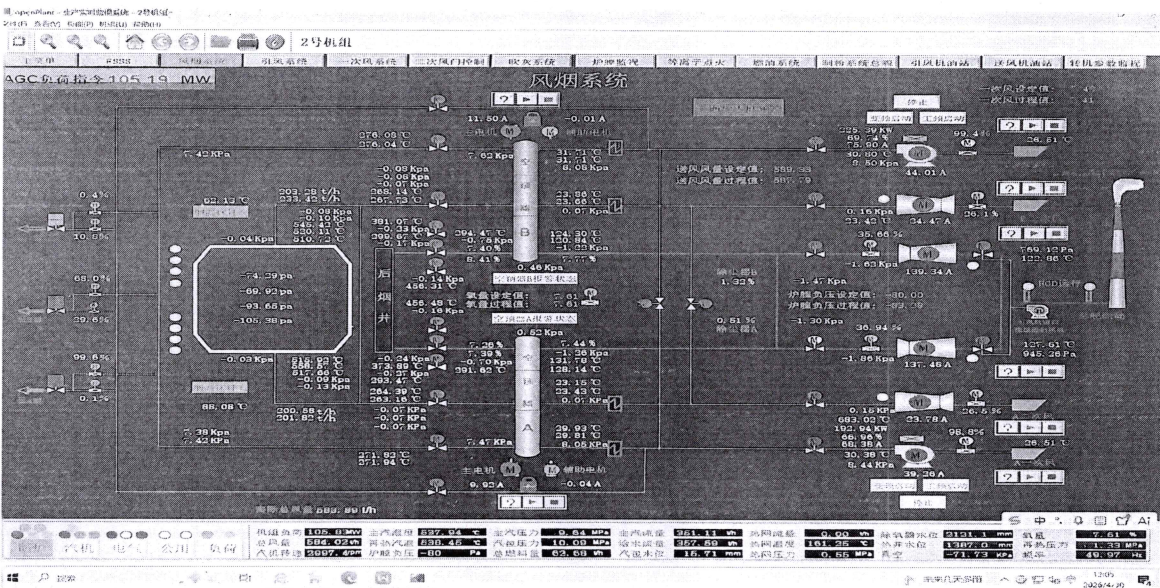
openPlant - 生产实时监视系统 - 2号机组

2号机组

主菜单 | FSSS | 风烟系统 | 引风系统 | 一次风系统 | 二次风门控制 | 吹灰系统 | 炉膛监视 | 等离子点火 | 燃油系统 | 制粉系统总貌 | 引风机油站 | 送风机油站 | 转机参数监视

AGC负荷指令 105.19 MW

风烟系统

11.50 A
-0.01 A
主电机
辅助电机
7.62 Kpa
7.42 KPa
276.08 ℃
276.04 ℃
空
预
器
B
后
烟
井
0.46 Kpa
空预器B投警状态
氧量设定值
氧量过程值
空预器A投警状态
0.52 Kpa
空
预
器
A
7.47 KPa
主电机
辅助电机
0.93 A
-0.04 A
-74.29 pa
-89.92 pa
-93.68 pa
-105.38 pa
-0.04 Kpa
-0.03 Kpa
62.13 ℃
88.08 ℃
0.4%
10.6%
68.0%
29.6%
99.6%
0.1%
203.28 t/h
203.42 t/h
200.58 t/h
201.93 t/h
7.38 Kpa
7.42 KPa
送风风量设定值: 589.59
送风风量过程值: 587.59
给粉母管
1.32 %
0.51 %
给粉器A
停止
变频启动
工频启动
44.01 A
99.4 %
26.51 ℃
34.47 A
26.1 %
35.65 %
139.34 A
789.10 Pa
122.86 ℃
-1.47 Kpa
炉膛负压设定值: -80.00
炉膛负压过程值: -80.29
-1.30 Kpa
36.94 %
137.48 A
137.61 ℃
945.26 Pa
33.78 A
26.5 %
96.8 %
26.51 ℃
39.36 A
变频启动
工频启动
停止
实际总风量 583.89 t/h

机组负荷 105.83MW | 主汽温度 537.94 ℃ | 主汽压力 9.84 MPa | 主汽流量 351.11 t/h | 热网流量 0.00 t/h | 除氧器水位 2121.1 mm | 氧量 7.61 %
总风量 584.02 t/h | 再热汽温 538.46 ℃ | 再热压力 10.08 MPa | 给水流量 357.59 t/h | 热网温度 161.86 ℃ | 热井水位 1307.0 mm | 再热压力 1.33 MPa
汽机转速 2997.4 rpm | 炉膛负压 -80 Pa | 总燃料量 63.68 t/h | 汽包水位 15.71 mm | 热网压力 0.55 MPa | 真空 -71.73 KPa | 频率 49.97 Hz

锅炉 汽机 电气 公用 其他

12:05
2024/4/20